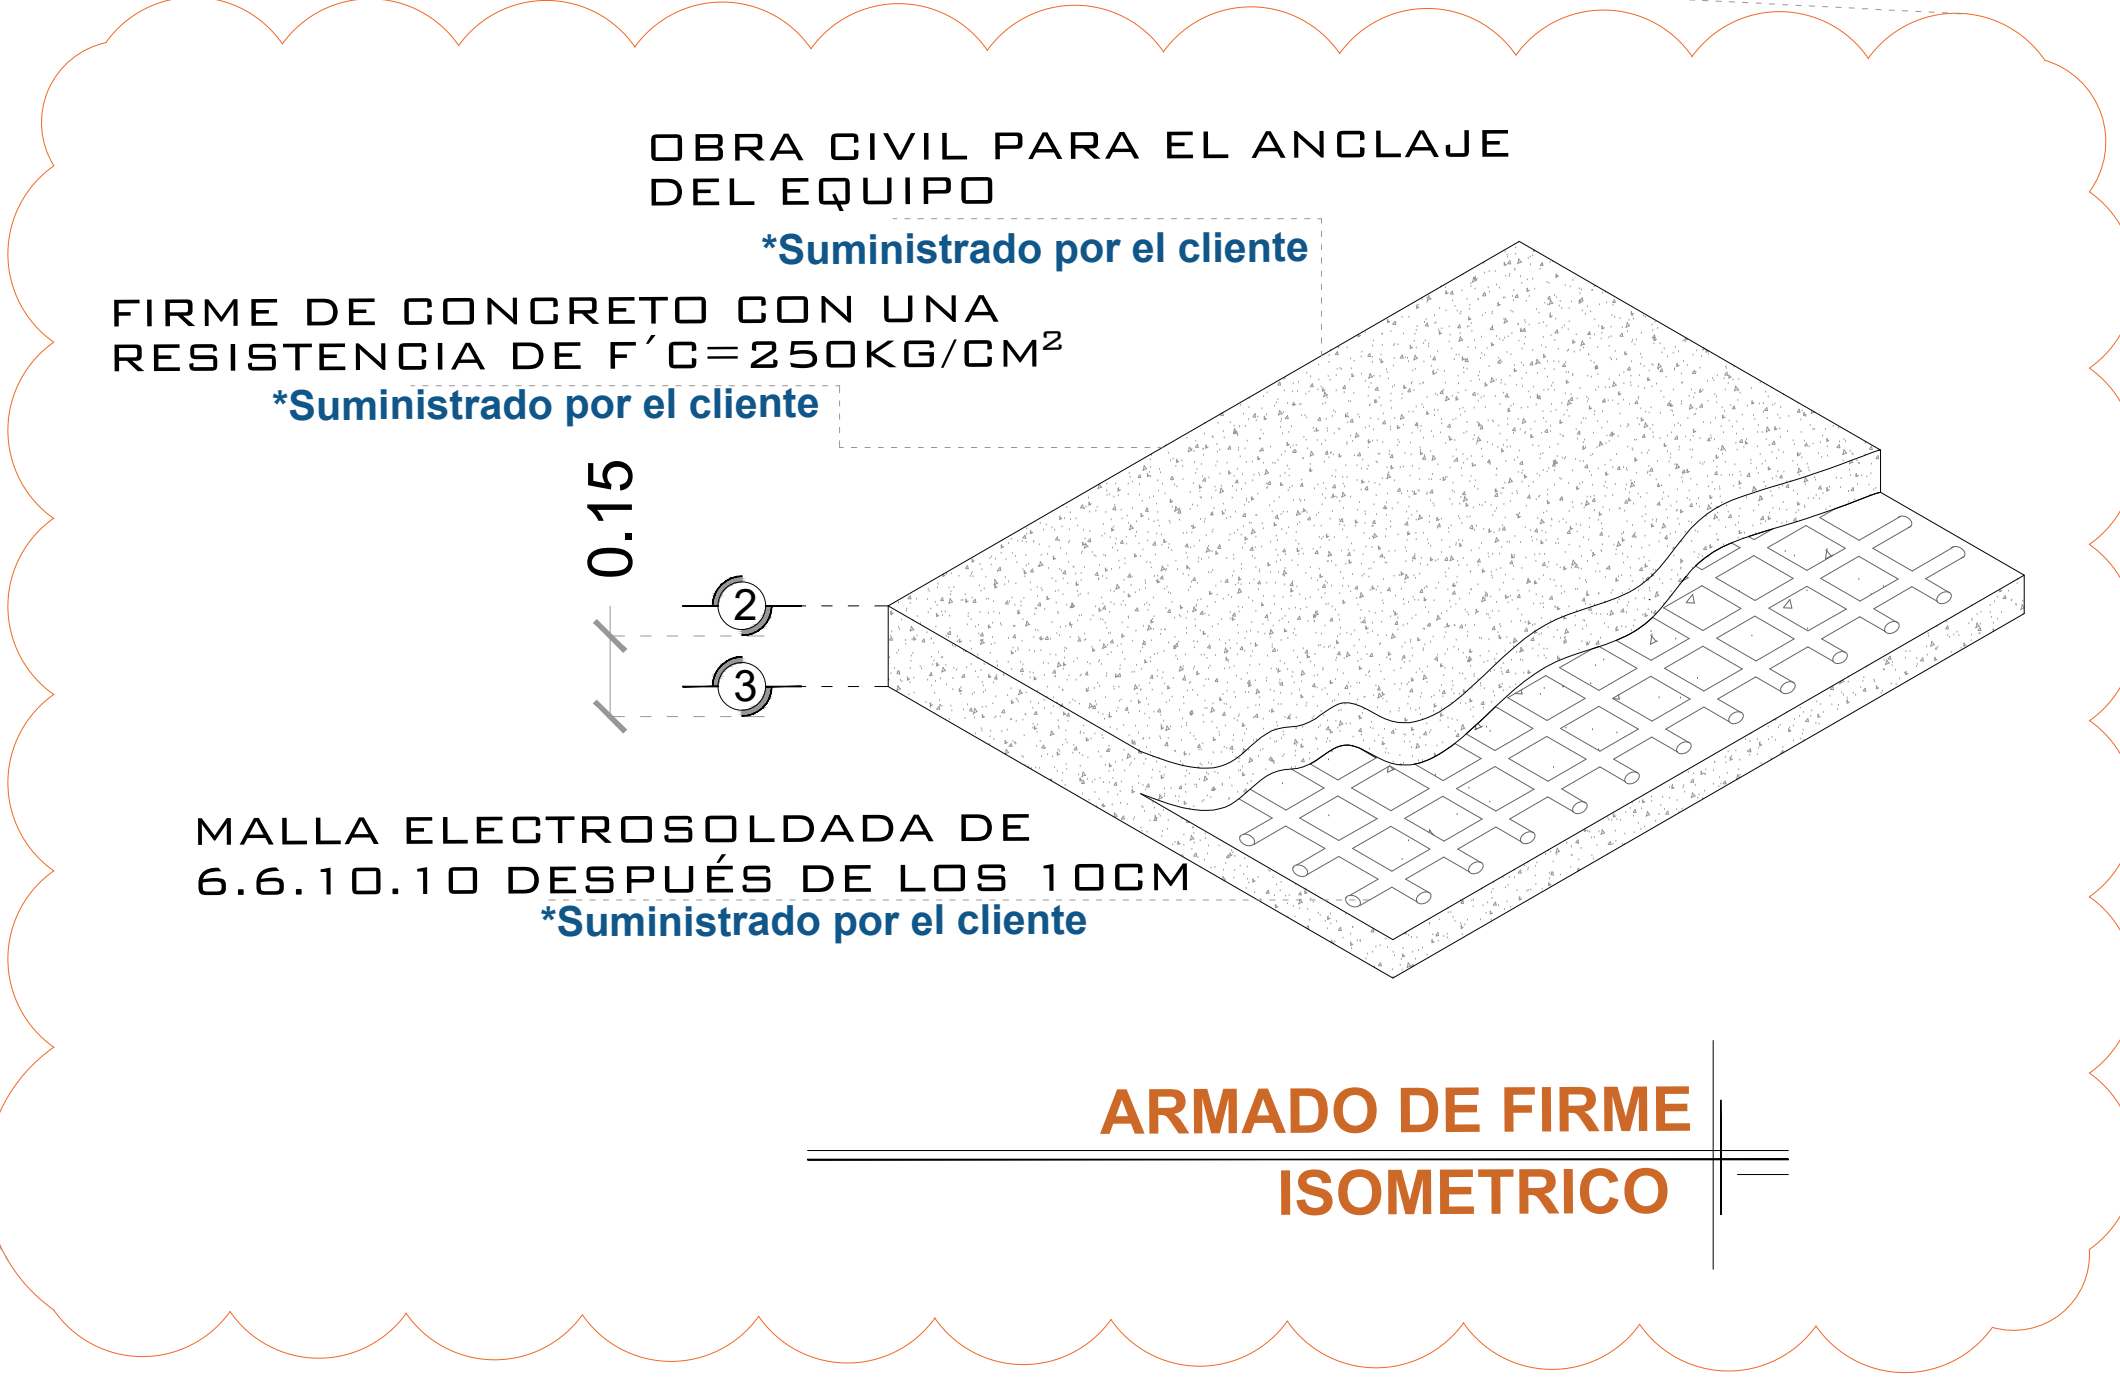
OBRA CIVIL PARA EL ANCLAJE DEL EQUIPO
*Suministrado por el cliente

FIRME DE CONCRETO CON UNA RESISTENCIA DE F´C=250KG/CM$^2$
*Suministrado por el cliente

0.15

2

3

MALLA ELECTROSOLDADA DE 6.6.10.10 DESPUÉS DE LOS 10CM
*Suministrado por el cliente

ARMADO DE FIRME
ISOMETRICO